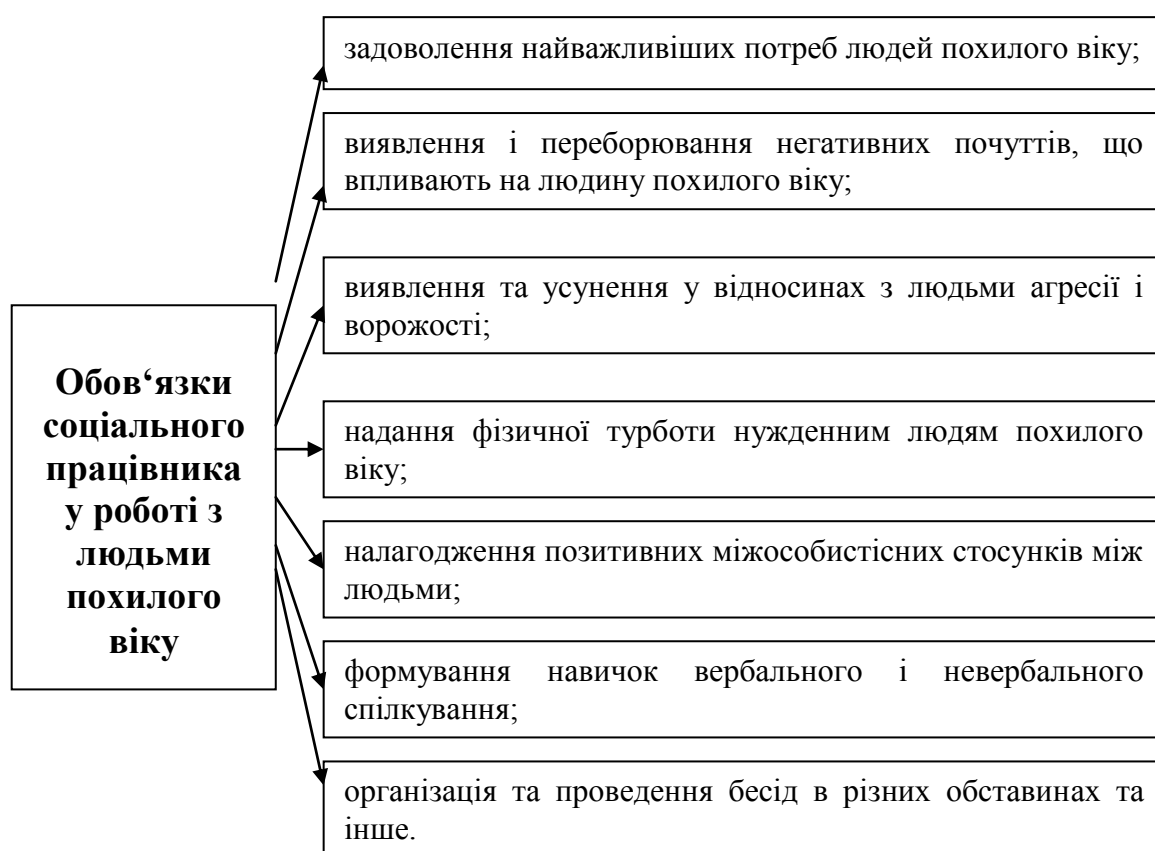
Обов‘язки соціального працівника у роботі з людьми похилого віку

задоволення найважливіших потреб людей похилого віку;

виявлення і переборювання негативних почуттів, що впливають на людину похилого віку;

виявлення та усунення у відносинах з людьми агресії і ворожості;

надання фізичної турботи нужденним людям похилого віку;

налагодження позитивних міжособистісних стосунків між людьми;

формування навичок вербального і невербального спілкування;

організація та проведення бесід в різних обставинах та інше.